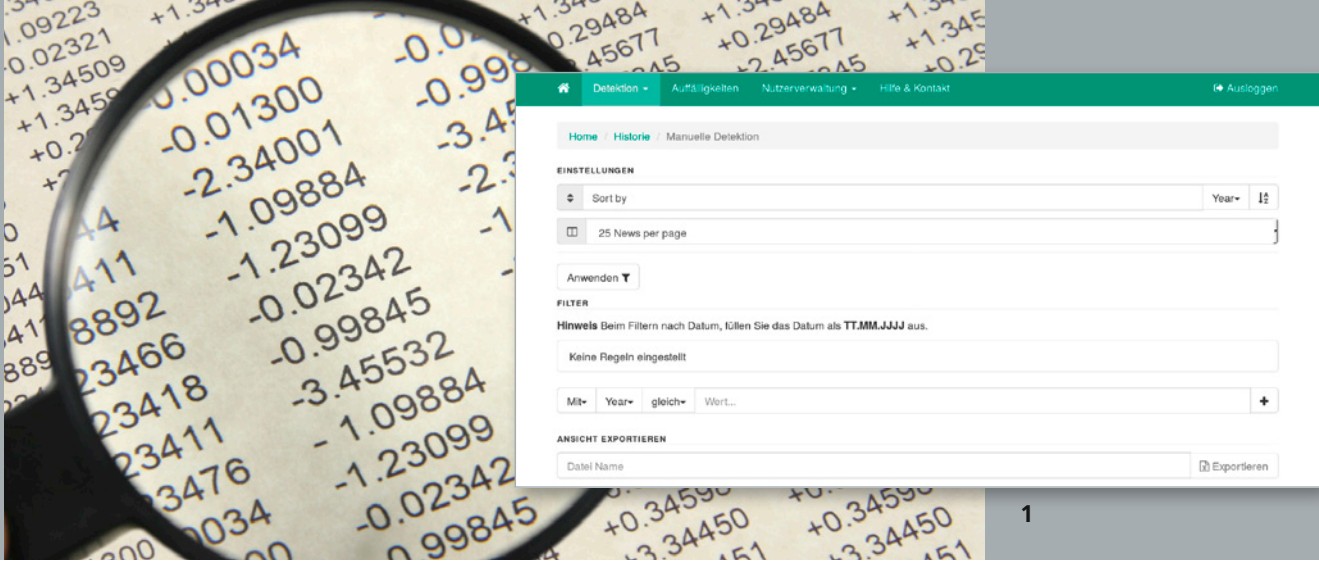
Detektion ▾ Auffälligkeiten Nutzerverwaltung ▾ Hilfe & Kontakt Ausloggen

Home / Historie / Manuelle Detektion

EINSTELLUNGEN

Sort by Year▾

25 News per page

Anwenden

FILTER

**Hinweis** Beim Filtern nach Datum, füllen Sie das Datum als **TT.MM.JJJJ** aus.

Keine Regeln eingestellt

Mit▾ Year▾ gleich▾ Wert... +

ANSICHT EXPORTIEREN

Datei Name Exportieren

1